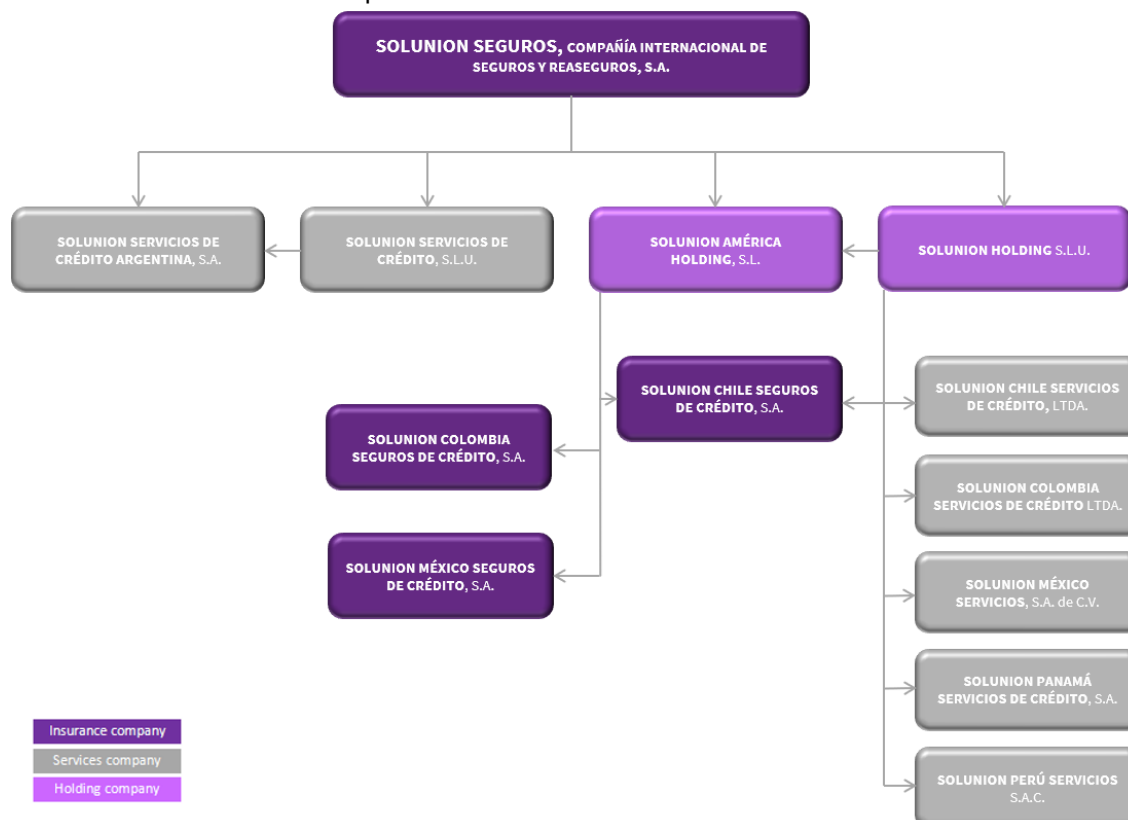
SOLUNION SEGUROS, COMPAÑÍA INTERNACIONAL DE SEGUROS Y REASEGUROS, S.A.

SOLUNION SERVICIOS DE CRÉDITO ARGENTINA, S.A.

SOLUNION SERVICIOS DE CRÉDITO, S.L.U.

SOLUNION AMÉRICA HOLDING, S.L.

SOLUNION HOLDING S.L.U.

SOLUNION CHILE SEGUROS DE CRÉDITO, S.A.

SOLUNION COLOMBIA SEGUROS DE CRÉDITO, S.A.

SOLUNION MÉXICO SEGUROS DE CRÉDITO, S.A.

SOLUNION CHILE SERVICIOS DE CRÉDITO, LTDA.

SOLUNION COLOMBIA SERVICIOS DE CRÉDITO LTDA.

SOLUNION MÉXICO SERVICIOS, S.A. de C.V.

SOLUNION PANAMÁ SERVICIOS DE CRÉDITO, S.A.

SOLUNION PERÚ SERVICIOS S.A.C.

Insurance company
Services company
Holding company